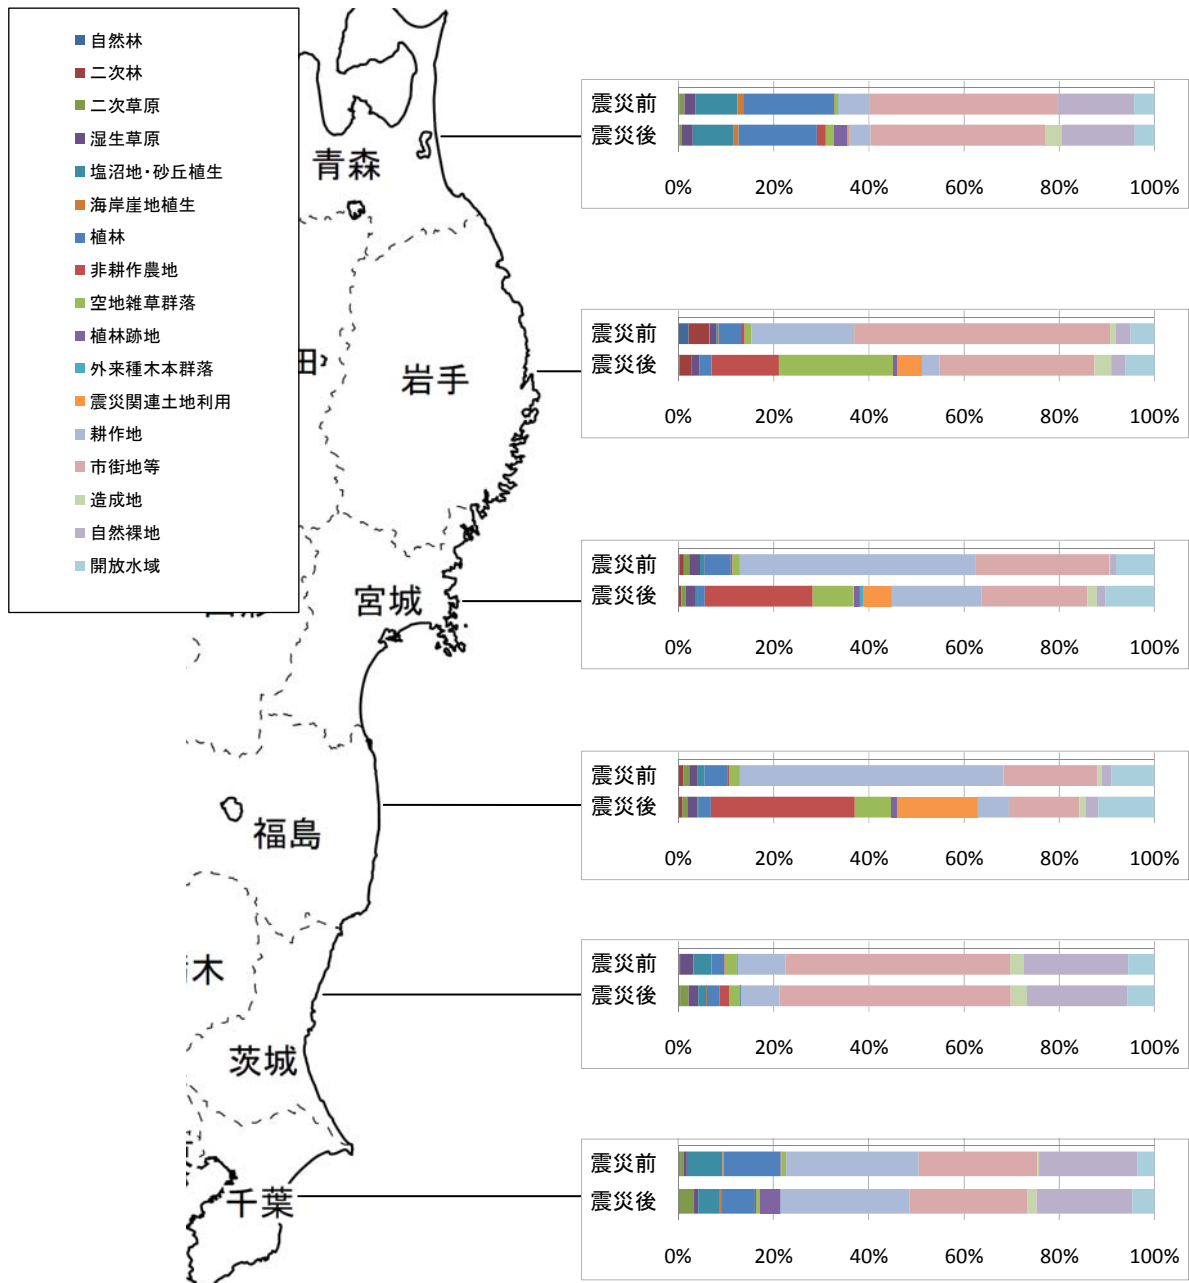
自然林
二次林
二次草原
湿生草原
塩沼地・砂丘植生
海岸崖地植生
植林
非耕作農地
空地雑草群落
植林跡地
外来種木本群落
震災関連土地利用
耕作地
市街地等
造成地
自然裸地
開放水域

青森
田
岩手
宮城
福島
木
茨城
千葉

震災前
震災後
0% 20% 40% 60% 80% 100%

震災前
震災後
0% 20% 40% 60% 80% 100%

震災前
震災後
0% 20% 40% 60% 80% 100%

震災前
震災後
0% 20% 40% 60% 80% 100%

震災前
震災後
0% 20% 40% 60% 80% 100%

震災前
震災後
0% 20% 40% 60% 80% 100%